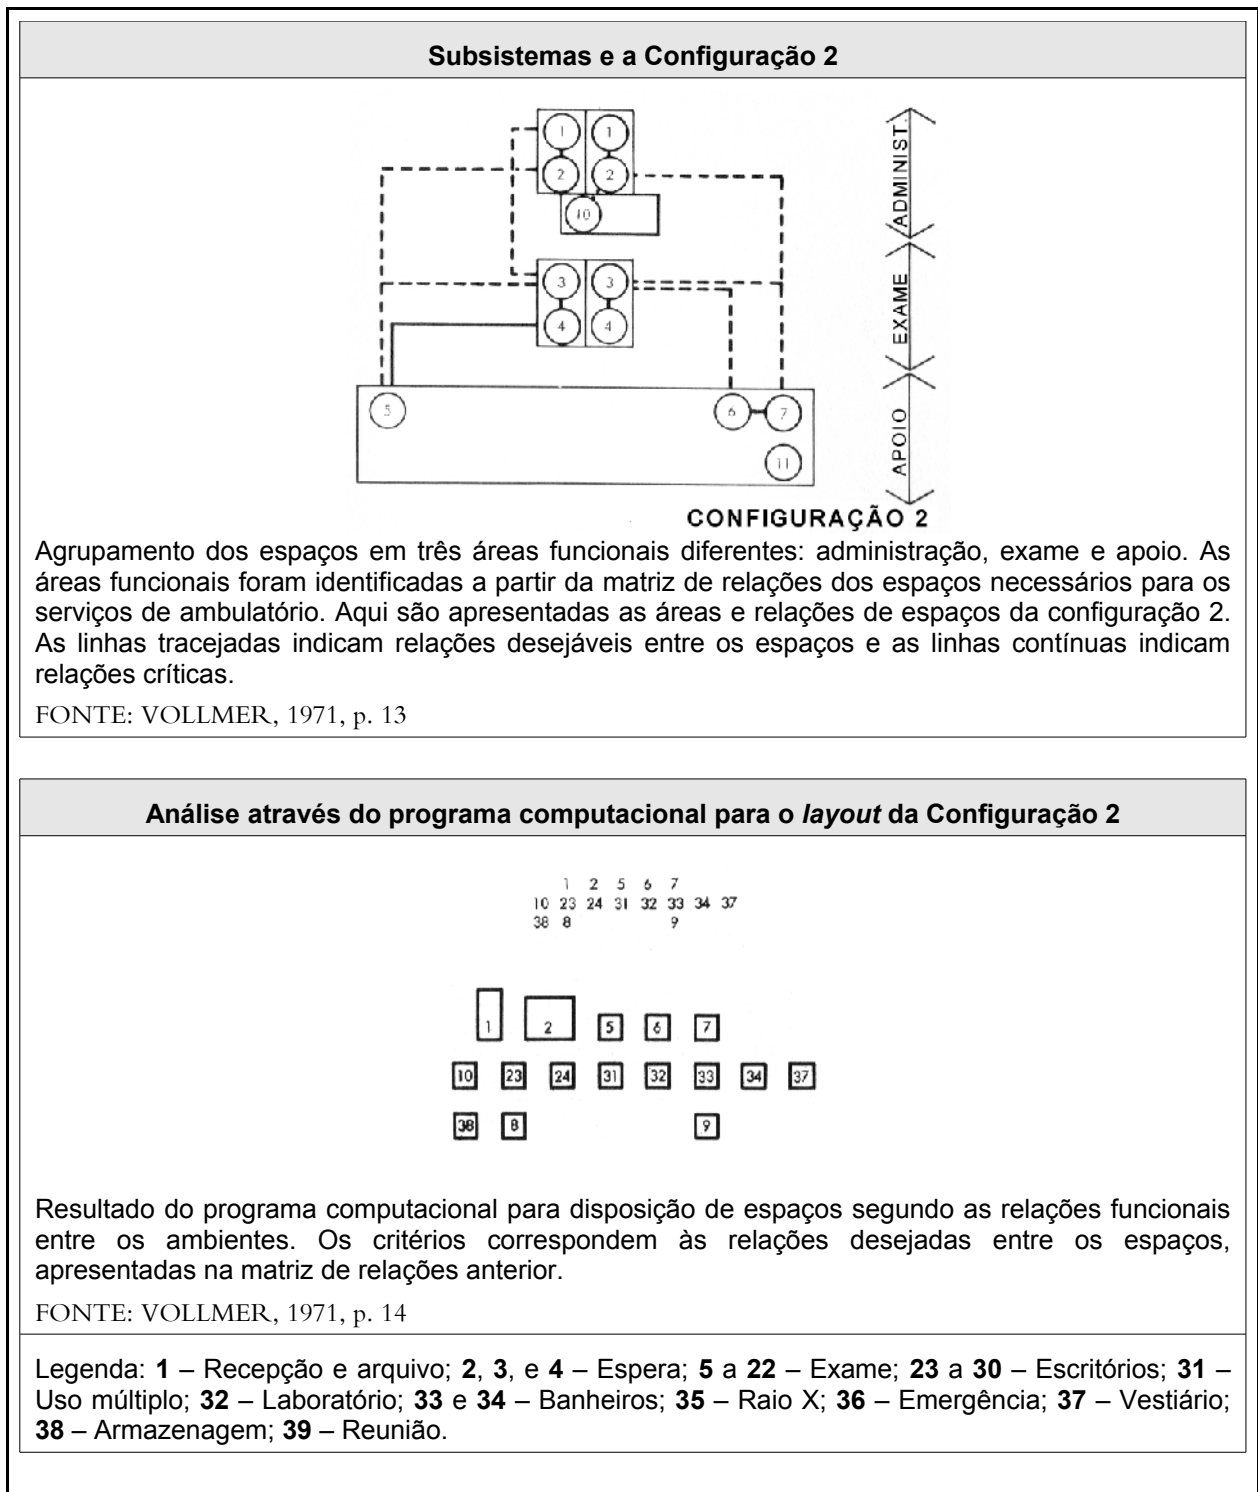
**Subsistemas e a Configuração 2**

1 1
2 2
10
3 3
4 4
5
6 7
11

ADMINIST.
EXAME
APOIO

CONFIGURAÇÃO 2

Agrupamento dos espaços em três áreas funcionais diferentes: administração, exame e apoio. As áreas funcionais foram identificadas a partir da matriz de relações dos espaços necessários para os serviços de ambulatório. Aqui são apresentadas as áreas e relações de espaços da configuração 2. As linhas tracejadas indicam relações desejáveis entre os espaços e as linhas contínuas indicam relações críticas.

FONTE: VOLLMER, 1971, p. 13

**Análise através do programa computacional para o *layout* da Configuração 2**

1 2 5 6 7
10 23 24 31 32 33 34 37
38 8 9

1 2 5 6 7
10 23 24 31 32 33 34 37
38 8 9

Resultado do programa computacional para disposição de espaços segundo as relações funcionais entre os ambientes. Os critérios correspondem às relações desejadas entre os espaços, apresentadas na matriz de relações anterior.

FONTE: VOLLMER, 1971, p. 14

Legenda: **1** – Recepção e arquivo; **2**, **3**, e **4** – Espera; **5** a **22** – Exame; **23** a **30** – Escritórios; **31** – Uso múltiplo; **32** – Laboratório; **33** e **34** – Banheiros; **35** – Raio X; **36** – Emergência; **37** – Vestiário; **38** – Armazenagem; **39** – Reunião.